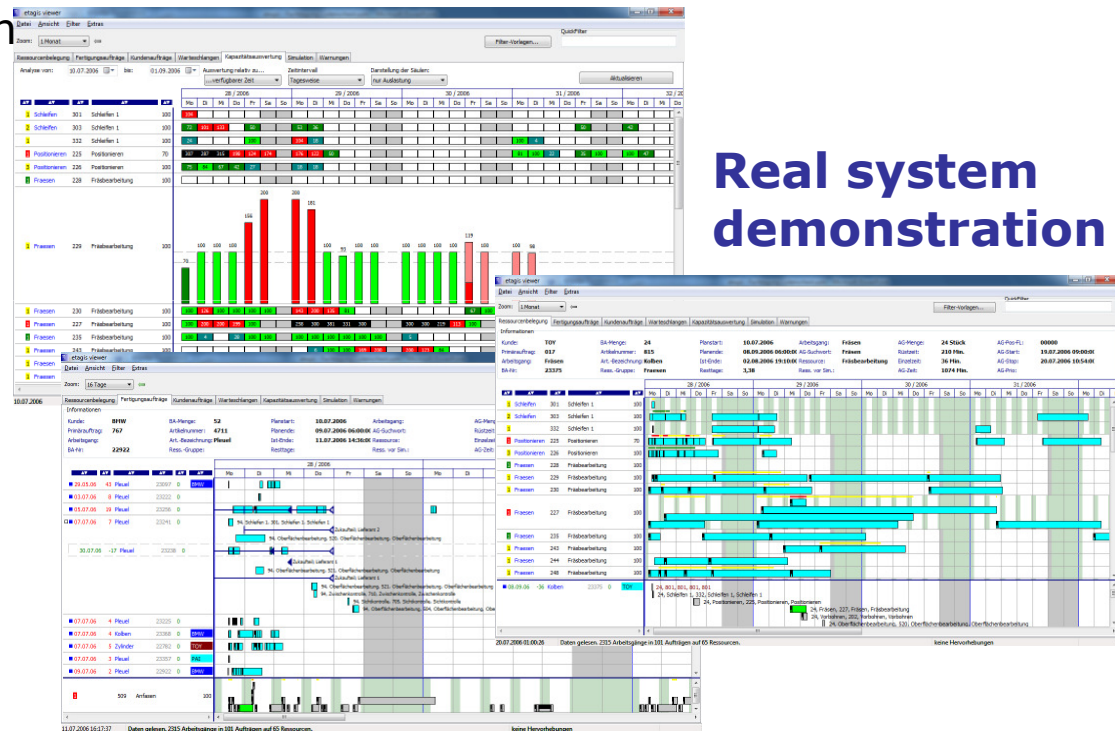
Real system demonstration

etagis viewer
Datei Ansicht Filter Extras
Zoom: 1 Monat
Filter-Vorlagen...
QuickFilter
Ressourcenbelegung Fertigungsaufträge Kundenaufträge Warteschlangen Kapazitätsauswertung Simulation Warnungen
Analyse von: 10.07.2006 bis: 01.09.2006 Auswertung relativ zu... ...verfügbarer Zeit Zeitintervall Tageweise Darstellung der Säulen: nur Auslastung
Aktualisieren

| | | | |
|---|---|---|---|
| Schleifen | 301 | Schleifen 1 | 100 |
| Schleifen | 303 | Schleifen 1 | 100 |
| | 332 | Schleifen 1 | 100 |
| Positionieren | 225 | Positionieren | 70 |
| Positionieren | 226 | Positionieren | 100 |
| Fraesen | 228 | Fräsbearbeitung | 100 |
| Fraesen | 229 | Fräsbearbeitung | 100 |
| Fraesen | 230 | Fräsbearbeitung | 100 |
| Fraesen | 227 | Fräsbearbeitung | 100 |
| Fraesen | 235 | Fräsbearbeitung | 100 |
| Fraesen | 243 | Fräsbearbeitung | 100 |

28 / 2006 29 / 2006 30 / 2006 31 / 2006 32 / 20
Mo Di Mi Do Fr Sa So

10.07.2006

etagis viewer
Datei Ansicht Filter Extras
Zoom: 16 Tage
Ressourcenbelegung Fertigungsaufträge Kundenaufträge Warteschlangen Kapazitätsauswertung Simulation Warnungen
Informationen
Kunde: BMW BA-Menge: 52 Planstart: 10.07.2006 Arbeitsgang:
Primärauftrag: 767 Artikelnummer: 4711 Planende: 09.07.2006 06:00:00 AG-Suchwort:
Arbeitsgang: Art.-Bezeichnung: Pleuel Ist-Ende: 11.07.2006 14:36:00 Ressource:
BA-Nr: 22922 Ress.-Gruppe: Restage: Ress. vor Sim.:

10.05.06 43 Pleuel
03.07.06 8 Pleuel
05.07.06 18 Pleuel
07.07.06 7 Pleuel
30.07.06 -17 Pleuel
07.07.06 4 Pleuel
07.07.06 4 Kolben
07.07.06 5 Zylinder
07.07.06 1 Pleuel
09.07.06 2 Pleuel
509 Anfasen 100

11.07.2006 16:17:37 Daten gelesen. 2315 Arbeitsgänge in 101 Aufträgen auf 65 Ressourcen. keine Hervorhebungen

etagis viewer
Datei Ansicht Filter Extras
Zoom: 1 Monat
Filter-Vorlagen...
Ressourcenbelegung Fertigungsaufträge Kundenaufträge Warteschlangen Kapazitätsauswertung Simulation Warnungen
Informationen
Kunde: TOY BA-Menge: 24 Planstart: 10.07.2006 Arbeitsgang: Fräsen AG-Menge: 24 Stück AG-Pos-FL: 00000
Primärauftrag: 817 Artikelnummer: 815 Planende: 08.09.2006 06:00:00 AG-Suchwort: Fräsen Rüstzeit: 210 Min. AG-Start: 19.07.2006 09:00:00
Arbeitsgang: Fräsen Art.-Bezeichnung: Kolben Ist-Ende: 02.08.2006 19:10:00 Ressource: Fräsbearbeitung Einzelzeit: 36 Min. AG-Stop: 20.07.2006 10:54:00
BA-Nr: 23375 Ress.-Gruppe: Fraesen Restage: 3,38 Ress. vor Sim.: AG-Zeit: 1074 Min. AG-Prio:

| | | | |
|---|---|---|---|
| Schleifen | 301 | Schleifen 1 | 100 |
| Schleifen | 303 | Schleifen 1 | 100 |
| | 332 | Schleifen 1 | 100 |
| Positionieren | 225 | Positionieren | 70 |
| Positionieren | 226 | Positionieren | 100 |
| Fraesen | 228 | Fräsbearbeitung | 100 |
| Fraesen | 229 | Fräsbearbeitung | 100 |
| Fraesen | 230 | Fräsbearbeitung | 100 |
| Fraesen | 227 | Fräsbearbeitung | 100 |
| Fraesen | 235 | Fräsbearbeitung | 100 |
| Fraesen | 243 | Fräsbearbeitung | 100 |
| Fraesen | 244 | Fräsbearbeitung | 100 |
| Fraesen | 248 | Fräsbearbeitung | 100 |

08.09.06 -36 Kolben 23375 0 TOY
24, Fräsen, 227, Fräsen, Fräsbearbeitung

20.07.2006 01:00:26 Daten gelesen. 2315 Arbeitsgänge in 101 Aufträgen auf 65 Ressourcen. keine Hervorhebungen